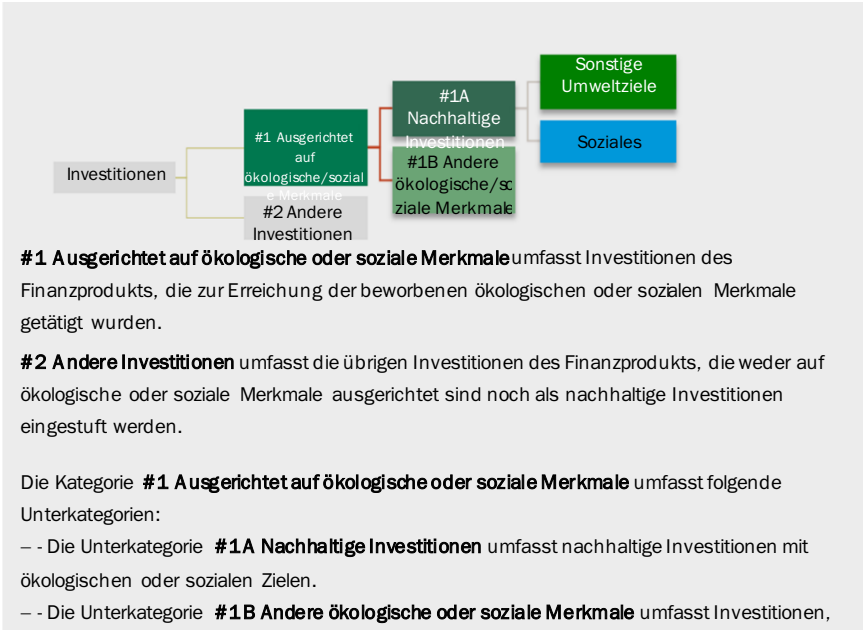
Investitionen

#1 Ausgerichtet auf ökologische/soziale Merkmale

#2 Andere Investitionen

#1A Nachhaltige Investitionen

#1B Andere ökologische/soziale Merkmale

Sonstige Umweltziele

Soziales

**#1 Ausgerichtet auf ökologische oder soziale Merkmale** umfasst Investitionen des Finanzprodukts, die zur Erreichung der beworbenen ökologischen oder sozialen Merkmale getätigt wurden.

**#2 Andere Investitionen** umfasst die übrigen Investitionen des Finanzprodukts, die weder auf ökologische oder soziale Merkmale ausgerichtet sind noch als nachhaltige Investitionen eingestuft werden.

Die Kategorie **#1 Ausgerichtet auf ökologische oder soziale Merkmale** umfasst folgende Unterkategorien:

– - Die Unterkategorie **#1A Nachhaltige Investitionen** umfasst nachhaltige Investitionen mit ökologischen oder sozialen Zielen.

– - Die Unterkategorie **#1B Andere ökologische oder soziale Merkmale** umfasst Investitionen,